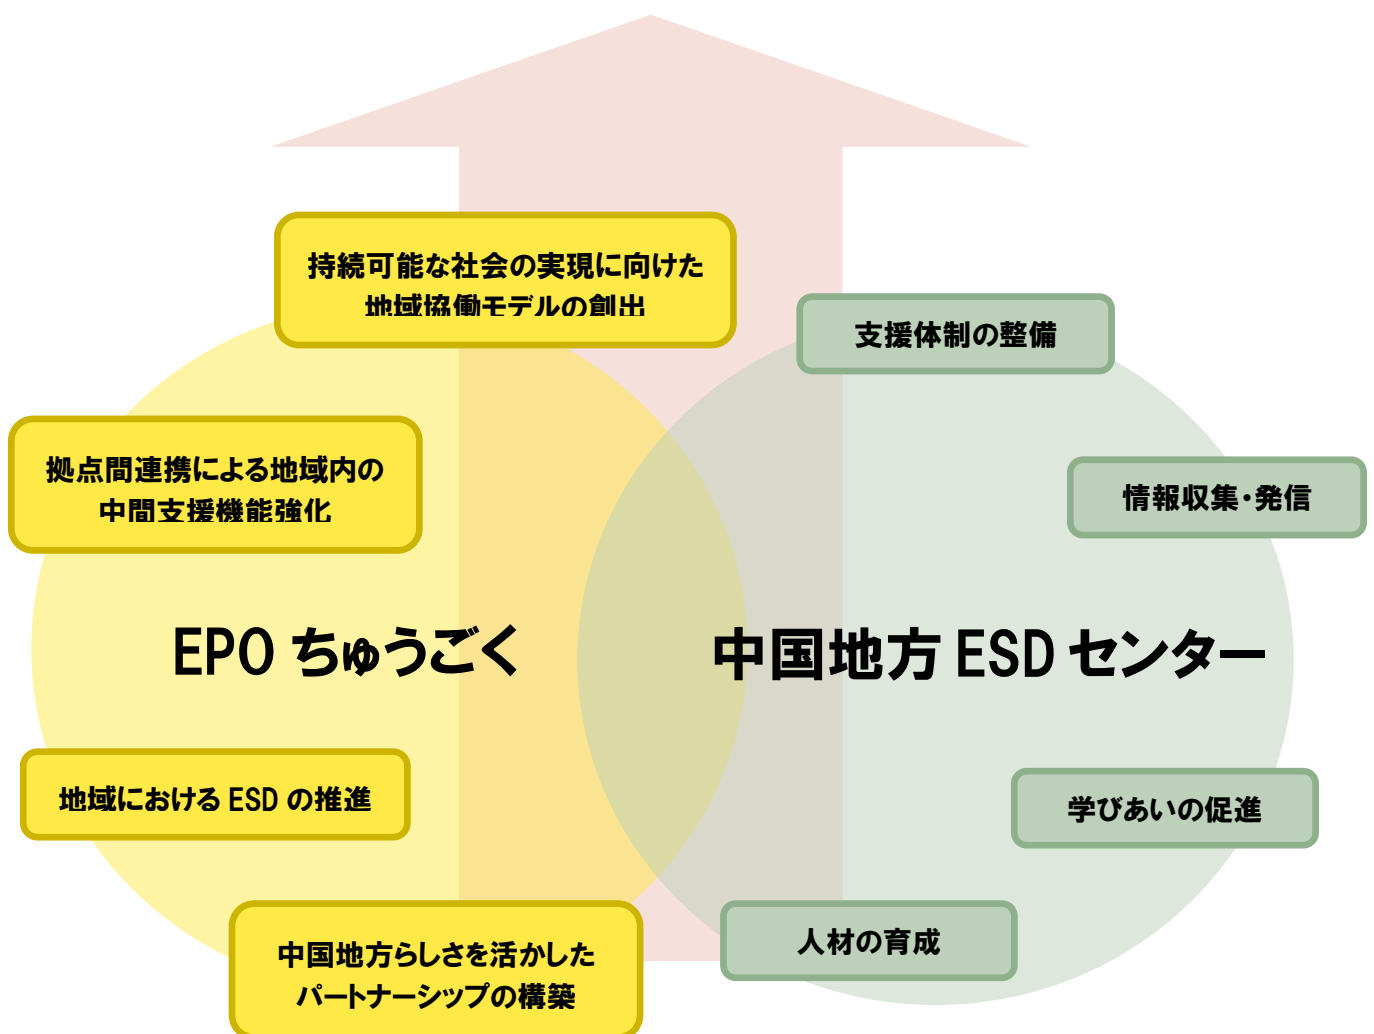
持続可能な社会の実現に向けた地域協働モデルの創出

支援体制の整備

拠点間連携による地域内の中間支援機能強化

情報収集・発信

EPO ちゅうごく

中国地方 ESD センター

地域における ESD の推進

学びあいの促進

中国地方らしさを活かしたパートナーシップの構築

人材の育成